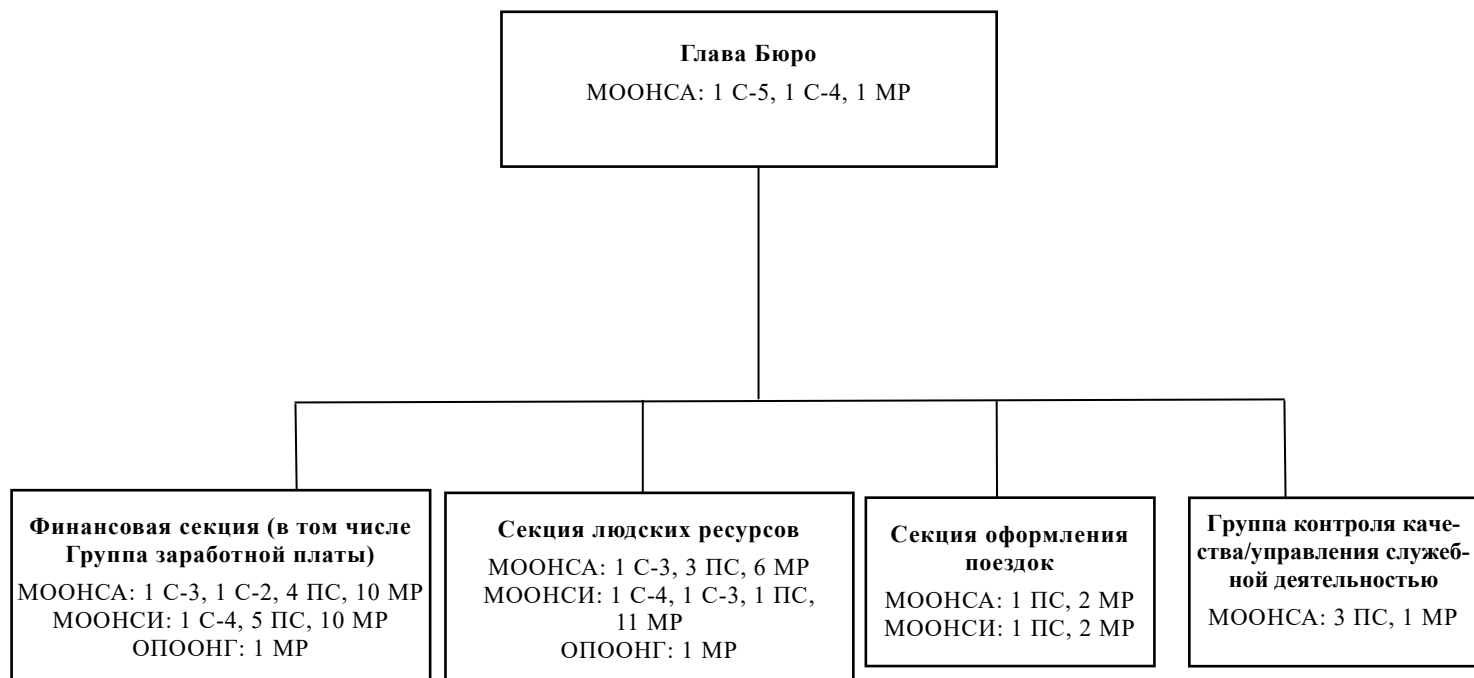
**Глава Бюро**
МООНСА: 1 С-5, 1 С-4, 1 МР

**Финансовая секция (в том числе Группа заработной платы)**
МООНСА: 1 С-3, 1 С-2, 4 ПС, 10 МР
МООНСИ: 1 С-4, 5 ПС, 10 МР
ОПООНГ: 1 МР

**Секция людских ресурсов**
МООНСА: 1 С-3, 3 ПС, 6 МР
МООНСИ: 1 С-4, 1 С-3, 1 ПС, 11 МР
ОПООНГ: 1 МР

**Секция оформления поездок**
МООНСА: 1 ПС, 2 МР
МООНСИ: 1 ПС, 2 МР

**Группа контроля качества/управления служебной деятельностью**
МООНСА: 3 ПС, 1 МР